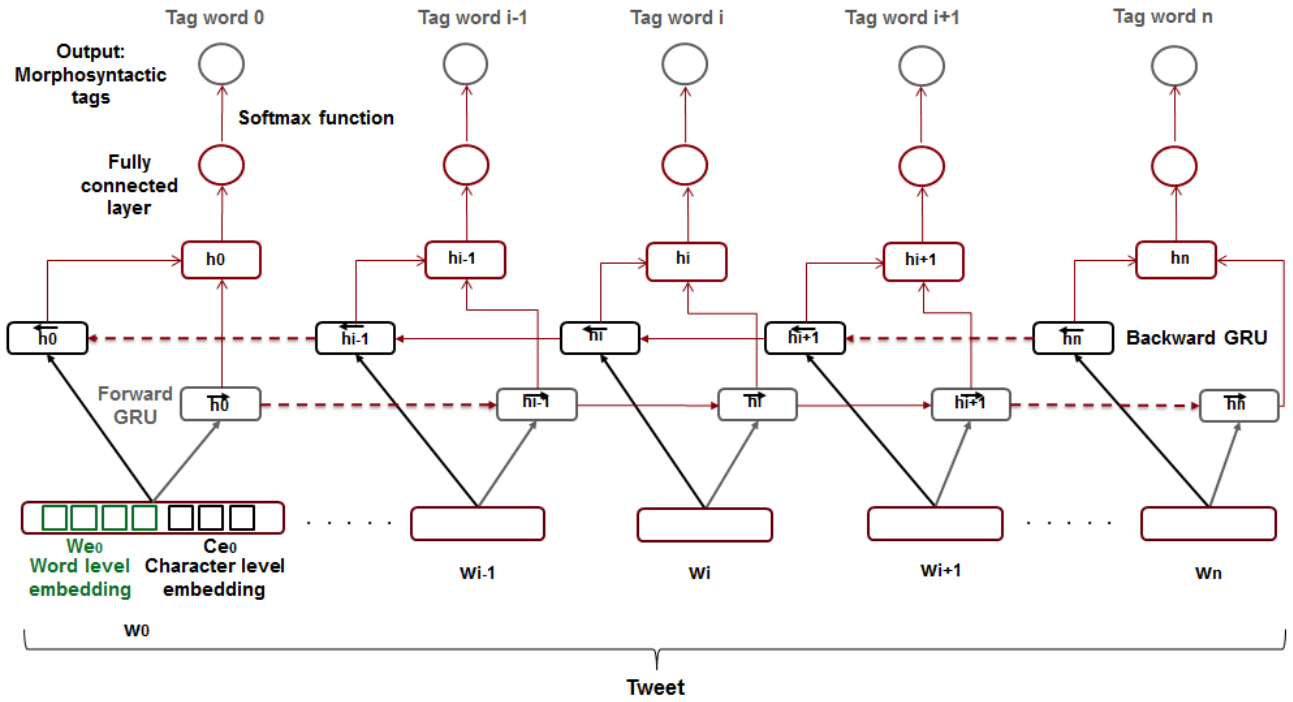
Tag word 0
Tag word i-1
Tag word i
Tag word i+1
Tag word n

Output: Morphosyntactic tags

Softmax function

Fully connected layer

h0
hi-1
hi
hi+1
hn

$\overleftarrow{h0}$
$\overleftarrow{hi-1}$
$\overleftarrow{hi}$
$\overleftarrow{hi+1}$
$\overleftarrow{hn}$
Backward GRU

Forward GRU
$\overrightarrow{h0}$
$\overrightarrow{hi-1}$
$\overrightarrow{hi}$
$\overrightarrow{hi+1}$
$\overrightarrow{hn}$

. . . . .
. . . . .

We0
Word level embedding
Ce0
Character level embedding

Wi-1
Wi
Wi+1
Wn

W0

Tweet